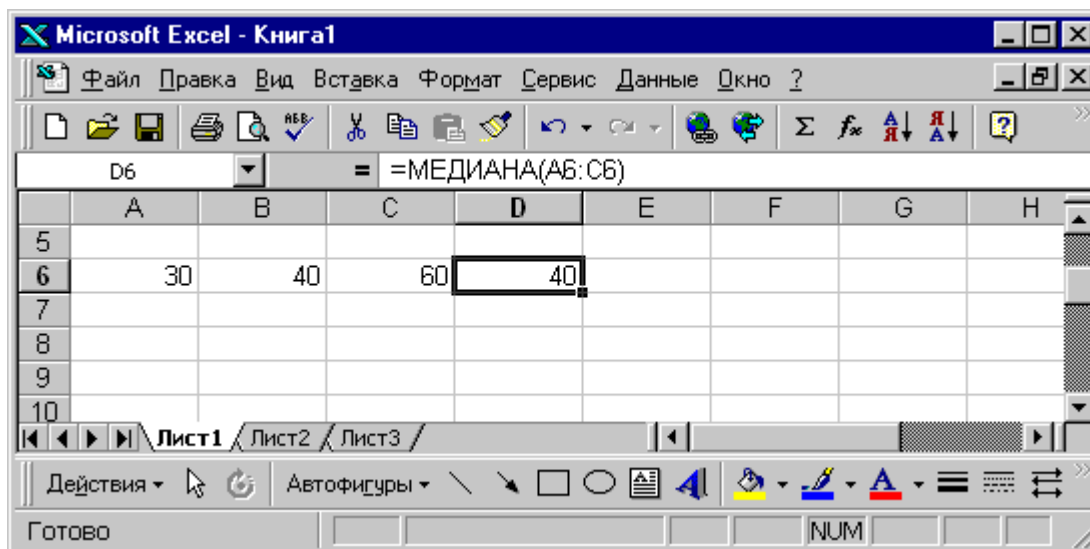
Microsoft Excel - Книга1

Файл Правка Вид Вставка Формат Сервис Данные Окно ?

D6 = =МЕДИАНА(A6:C6)

| | A | B | C | D | E | F | G | H |
|---|---|---|---|---|---|---|---|---|
| 5 | | | | | | | | |
| 6 | 30 | 40 | 60 | 40 | | | | |
| 7 | | | | | | | | |
| 8 | | | | | | | | |
| 9 | | | | | | | | |
| 10 | | | | | | | | |

Лист1 Лист2 Лист3

Действия Автофигуры

Готово NUM